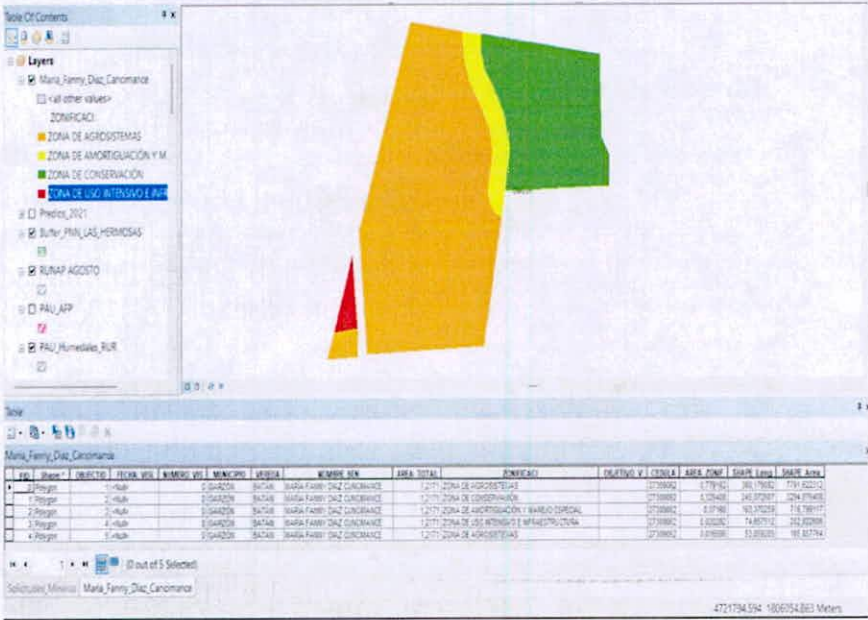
Table Of Contents

Layers
Maria_Fanny_Diaz_Canomance
<all other values>
ZONIFICACI
ZONA DE AGROSISTEMAS
ZONA DE AMORTIGUACIÓN Y M
ZONA DE CONSERVACIÓN
ZONA DE USO INTENSIVO E INFR
Predios_2021
Buffer_PNN_LAS_HERMOSAS
RUNAP AGOSTO
PAU_AFP
PAU_Humedales_RUR

Table

Maria_Fanny_Diaz_Canomance

| FID | Shape * | OBJECTID | FECHA_VIS | NUMERO_VIS | MUNICIPIO | VEREDA | NOMBRE_SEN | AREA_TOTAL | ZONIFICACI | OBJETIVO_V | CEDULA | AREA_ZONF | SHAPE_Leng | SHAPE_Area |
|---|---|---|---|---|---|---|---|---|---|---|---|---|---|---|
| 0 | Polygon | 1 | <Null> | 0 | GARZÓN | BATAN | MARIA FANNY DIAZ CANOMANCE | 12,171 | ZONA DE AGROSISTEMAS | | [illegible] | 0,778162 | 360,179082 | 7791,622312 |
| 1 | Polygon | 2 | <Null> | 0 | GARZÓN | BATAN | MARIA FANNY DIAZ CANOMANCE | 12,171 | ZONA DE CONSERVACIÓN | | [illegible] | 0,329405 | 245,372007 | 3294,075405 |
| 2 | Polygon | 3 | <Null> | 0 | GARZÓN | BATAN | MARIA FANNY DIAZ CANOMANCE | 12,171 | ZONA DE AMORTIGUACIÓN Y MANEJO ESPECIAL | | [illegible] | 0,07160 | 163,370259 | 716,799117 |
| 3 | Polygon | 4 | <Null> | 0 | GARZÓN | BATAN | MARIA FANNY DIAZ CANOMANCE | 12,171 | ZONA DE USO INTENSIVO E INFRAESTRUCTURA | | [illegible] | 0,020282 | 74,857112 | 202,822808 |
| 4 | Polygon | 5 | <Null> | 0 | GARZÓN | BATAN | MARIA FANNY DIAZ CANOMANCE | 12,171 | ZONA DE AGROSISTEMAS | | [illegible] | 0,018588 | 53,659205 | 185,857744 |

(0 out of 5 Selected)

Solicitudes_Mineras   Maria_Fanny_Diaz_Canomance

4721794,594  1806054,863 Meters